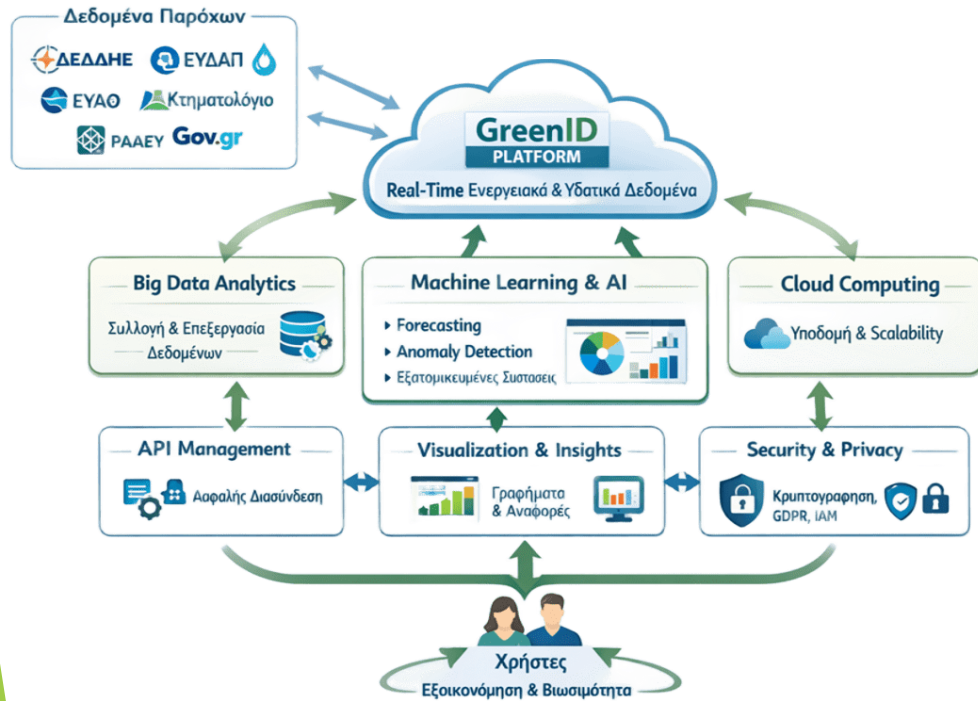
Δεδομένα Παρόχων

ΔΕΔΔΗΕ ΕΥΔΑΠ

ΕΥΑΘ Κτηματολόγιο

ΡΑΑΕΥ Gov.gr

GreenID
PLATFORM

Real-Time Ενεργειακά & Υδατικά Δεδομένα

Big Data Analytics

Συλλογή & Επεξεργασία Δεδομένων

Machine Learning & AI

Forecasting

Anomaly Detection

Εξατομικευμένες Συστασεις

Cloud Computing

Υποδομή & Scalability

API Management

Ασφαλής Διασύνδεση

Visualization & Insights

Γραφήματα & Αναφορές

Security & Privacy

Κρυπτογραφηση, GDPR, IAM

Χρήστες

Εξοικονόμηση & Βιωσιμότητα